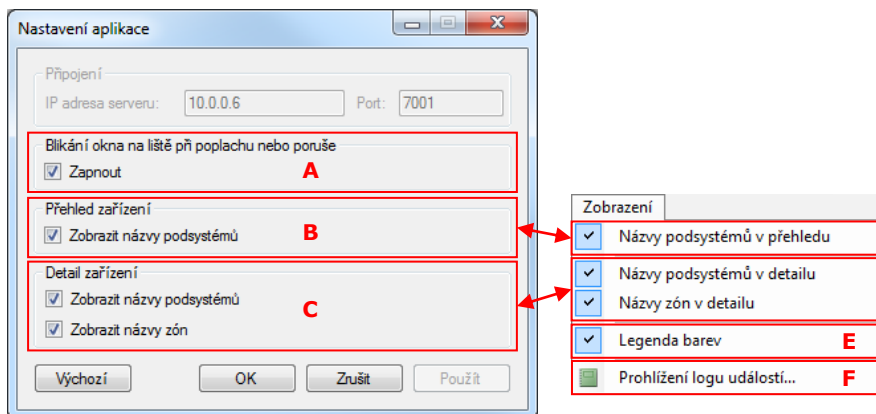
Nastavení aplikace

Připojení
IP adresa serveru: 10.0.0.6 Port: 7001

Blikání okna na liště při poplachu nebo poruše
Zapnout
A

Přehled zařízení
Zobrazit názvy podsystémů
B

Detail zařízení
Zobrazit názvy podsystémů
Zobrazit názvy zón
C

Výchozí
OK
Zrušit
Použít

Zobrazení
Názvy podsystémů v přehledu
Názvy podsystémů v detailu
Názvy zón v detailu
Legenda barev
E
Prohlížení logu událostí...
F